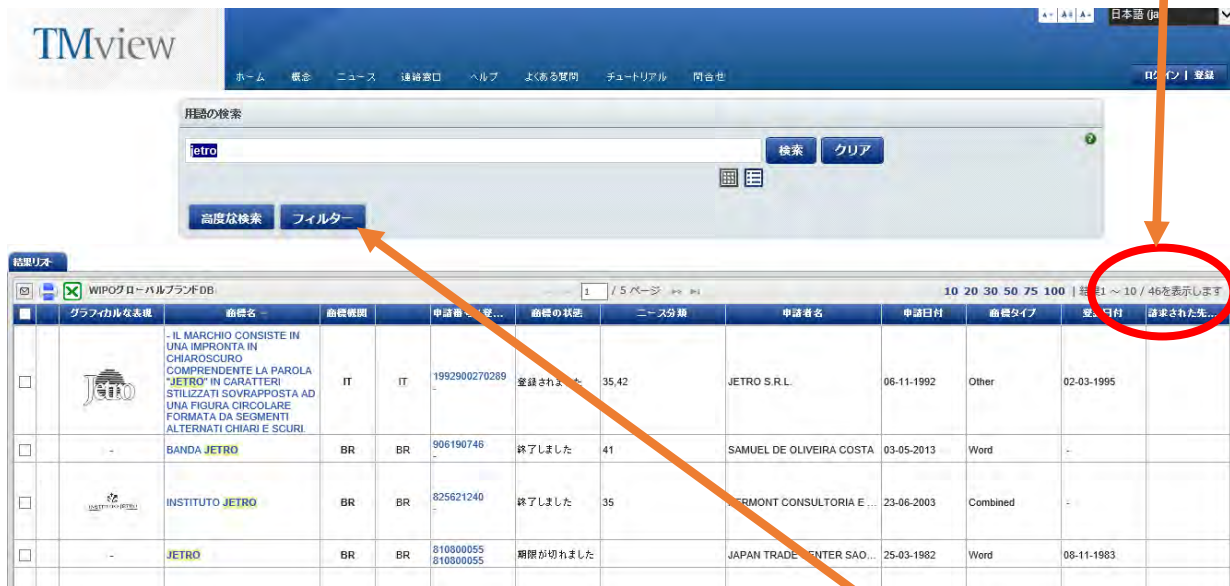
TMview

A- A+ A- 日本語 (ja

ホーム 概念 ニュース 連絡窓口 ヘルプ よくある質問 チュートリアル 問合せ

ログイン | 登録

用語の検索

jetro

検索 クリア

高度な検索 フィルター

結果リスト

WIPOグローバルブランドDB

1 / 5 ページ

10 20 30 50 75 100 | 結果1 ～ 10 / 46を表示します

| | グラフィカルな表現 | 商標名 | 商標機関 | | 申請番号/登... | 商標の状態 | ニース分類 | 申請者名 | 申請日付 | 商標タイプ | 登録日付 | 請求された先... |
|---|---|---|---|---|---|---|---|---|---|---|---|---|
| ☐ | Jetro | - IL MARCHIO CONSISTE IN UNA IMPRONTA IN CHIAROSCURO COMPRENDENTE LA PAROLA "JETRO" IN CARATTERI STILIZZATI SOVRAPPOSTA AD UNA FIGURA CIRCOLARE FORMATA DA SEGMENTI ALTERNATI CHIARI E SCURI. | IT | IT | 1992900270289 - | 登録されました | 35,42 | JETRO S.R.L. | 06-11-1992 | Other | 02-03-1995 | |
| ☐ | - | BANDA JETRO | BR | BR | 906190746 - | 終了しました | 41 | SAMUEL DE OLIVEIRA COSTA | 03-05-2013 | Word | - | |
| ☐ | INSTITUTO JETRO | INSTITUTO JETRO | BR | BR | 825621240 - | 終了しました | 35 | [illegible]ERMONT CONSULTORIA E ... | 23-06-2003 | Combined | - | |
| ☐ | - | JETRO | BR | BR | 810800055 810800055 | 期限が切れました | | JAPAN TRADE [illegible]ENTER SAO... | 25-03-1982 | Word | 08-11-1983 | |